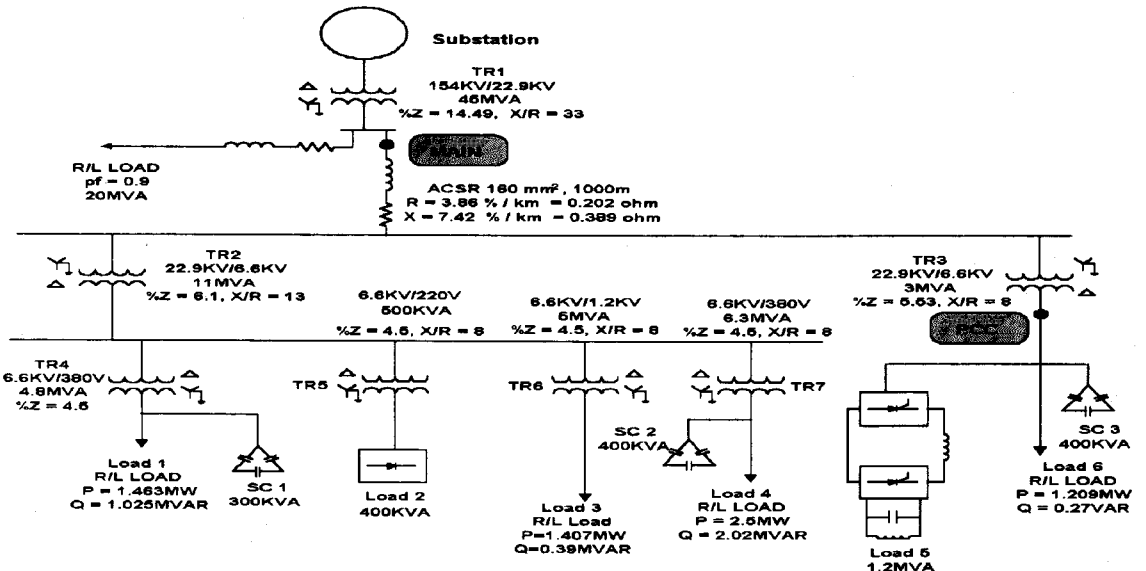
Substation

TR1
154KV/22.9KV
45MVA
%Z = 14.49, X/R = 33

MAIN

R/L LOAD
pf = 0.9
20MVA

ACSR 160 mm², 1000m
R = 3.86 % / km = 0.202 ohm
X = 7.42 % / km = 0.389 ohm

TR2
22.9KV/6.6KV
11MVA
%Z = 6.1, X/R = 13

6.6KV/220V
500KVA
%Z = 4.5, X/R = 8

6.6KV/1.2KV
5MVA
%Z = 4.5, X/R = 8

6.6KV/380V
6.3MVA
%Z = 4.5, X/R = 8

TR3
22.9KV/6.6KV
3MVA
%Z = 5.53, X/R = 8

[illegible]

TR4
6.6KV/380V
4.8MVA
%Z = 4.5

TR5

TR6

TR7

Load 1
R/L LOAD
P = 1.463MW
Q = 1.025MVAR

SC 1
300KVA

Load 2
400KVA

Load 3
R/L Load
P=1.407MW
Q=0.39MVAR

SC 2
400KVA

Load 4
R/L LOAD
P = 2.5MW
Q = 2.02MVAR

Load 5
1.2MVA

SC 3
400KVA

Load 6
R/L LOAD
P = 1.209MW
Q = 0.27VAR